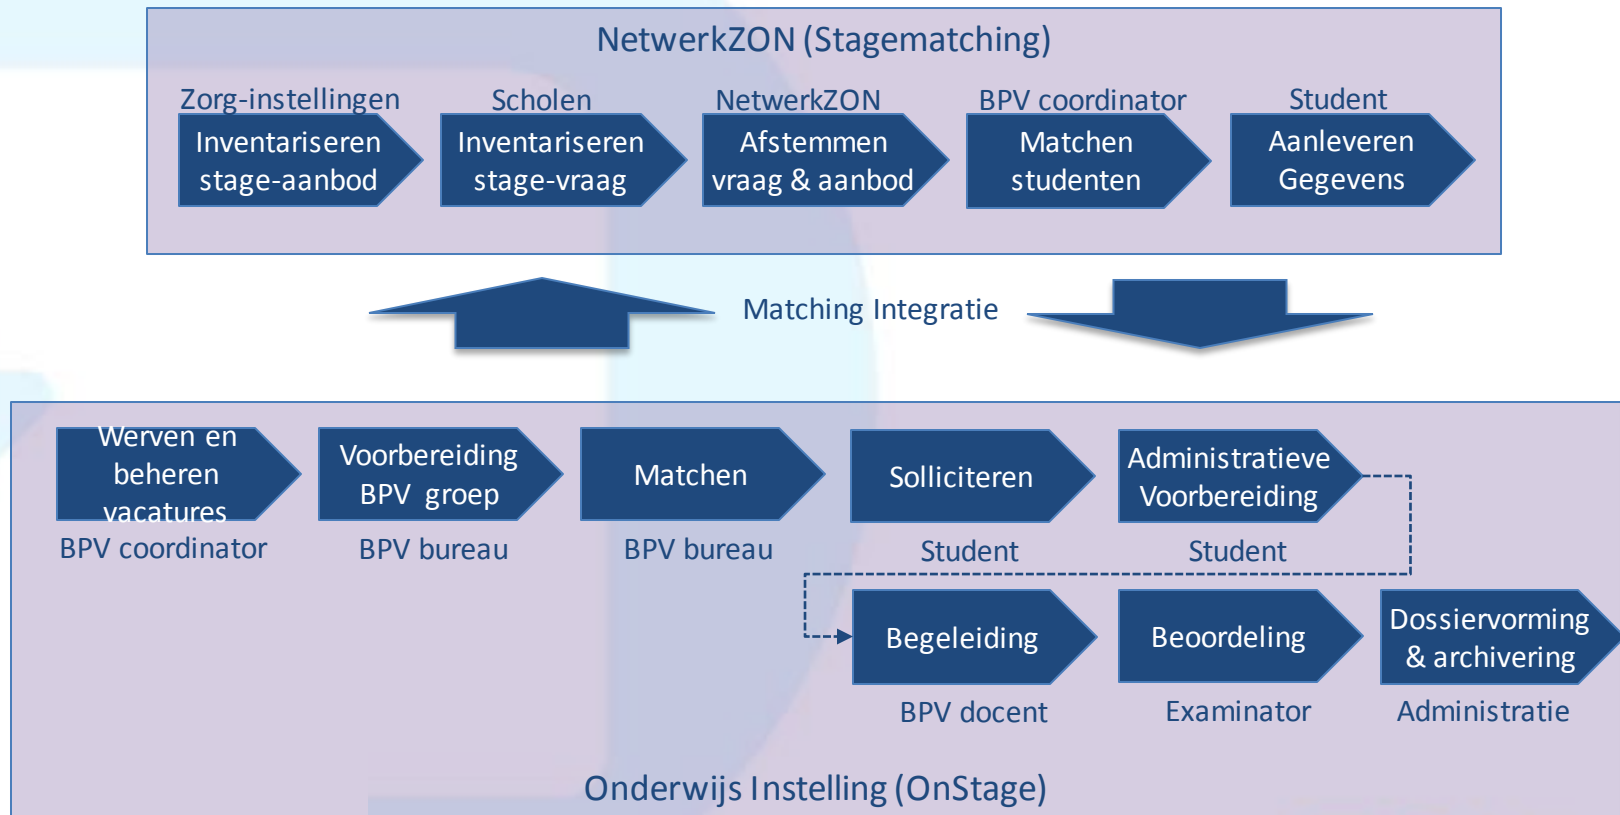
NetwerkZON (Stagematching)

Zorg-instellingen
Inventariseren stage-aanbod

Scholen
Inventariseren stage-vraag

NetwerkZON
Afstemmen vraag & aanbod

BPV coordinator
Matchen studenten

Student
Aanleveren Gegevens

Matching Integratie

Werven en beheren vacatures
BPV coordinator

Voorbereiding BPV groep
BPV bureau

Matchen
BPV bureau

Solliciteren
Student

Administratieve Voorbereiding
Student

Begeleiding
BPV docent

Beoordeling
Examinator

Dossiervorming & archivering
Administratie

Onderwijs Instelling (OnStage)